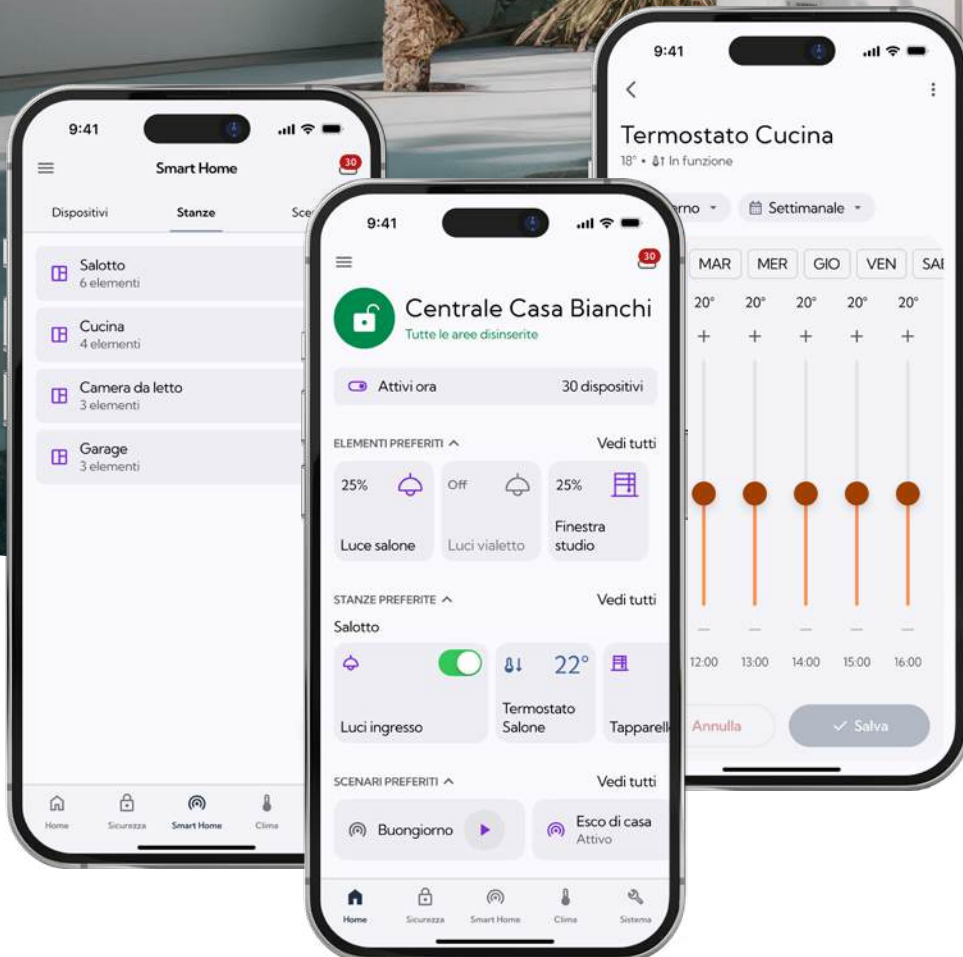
9:41

Smart Home

30

Dispositivi Stanze Sce

Salotto
6 elementi

Cucina
4 elementi

Camera da letto
3 elementi

Garage
3 elementi

Home Sicurezza Smart Home Clima

9:41

Termostato Cucina
18° • In funzione

rno Settimanale

MAR MER GIO VEN SA

20° 20° 20° 20° 20°

+ + + + +

12:00 13:00 14:00 15:00 16:00

Annulla Salva

9:41

30

Centrale Casa Bianchi
Tutte le aree disinserite

Attivi ora 30 dispositivi

ELEMENTI PREFERITI Vedi tutti

25% Luce salone

Off Luci vialetto

25% Finestra studio

STANZE PREFERITE Vedi tutti

Salotto

Luci ingresso

22° Termostato Salone

Tapparell

SCENARI PREFERITI Vedi tutti

Buongiorno

Esco di casa
Attivo

Home Sicurezza Smart Home Clima Sistema